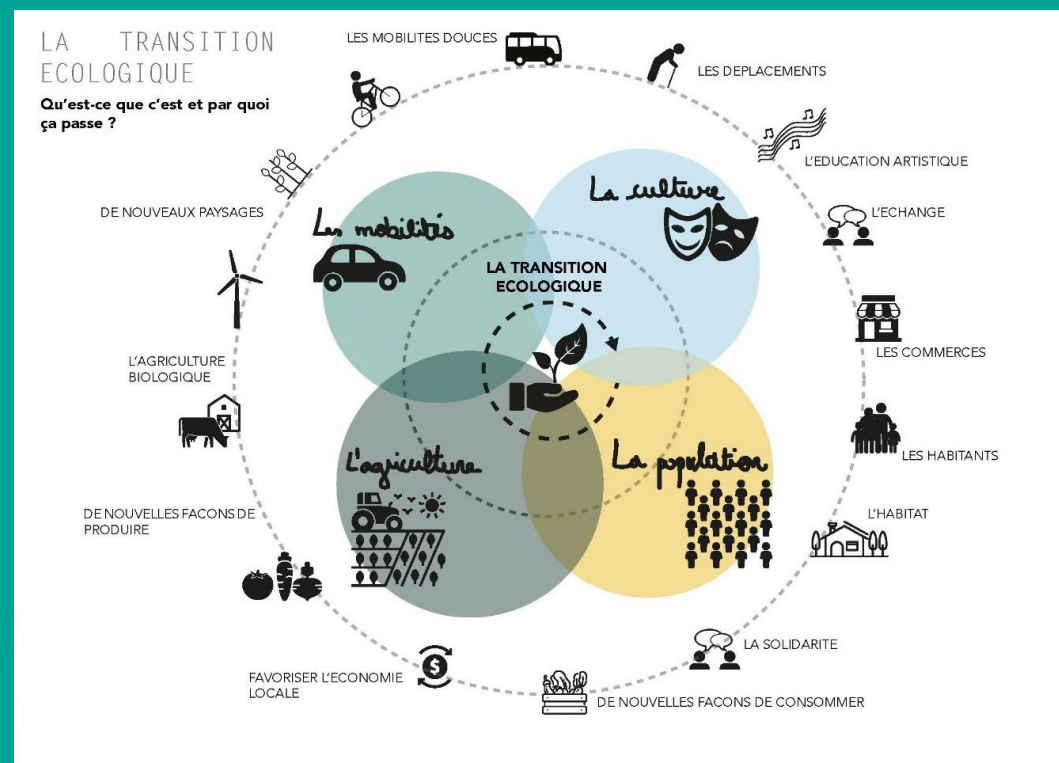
LA TRANSITION ECOLOGIQUE

Qu'est-ce que c'est et par quoi ça passe ?

LES MOBILITES DOUCES

LES DEPLACEMENTS

L'EDUCATION ARTISTIQUE

L'ECHANGE

LES COMMERCES

LES HABITANTS

L'HABITAT

LA SOLIDARITE

DE NOUVELLES FACONS DE CONSOMMER

FAVORISER L'ECONOMIE LOCALE

DE NOUVELLES FACONS DE PRODUIRE

L'AGRICULTURE BIOLOGIQUE

DE NOUVEAUX PAYSAGES

Les mobilités

La culture

LA TRANSITION ECOLOGIQUE

L'agriculture

La population